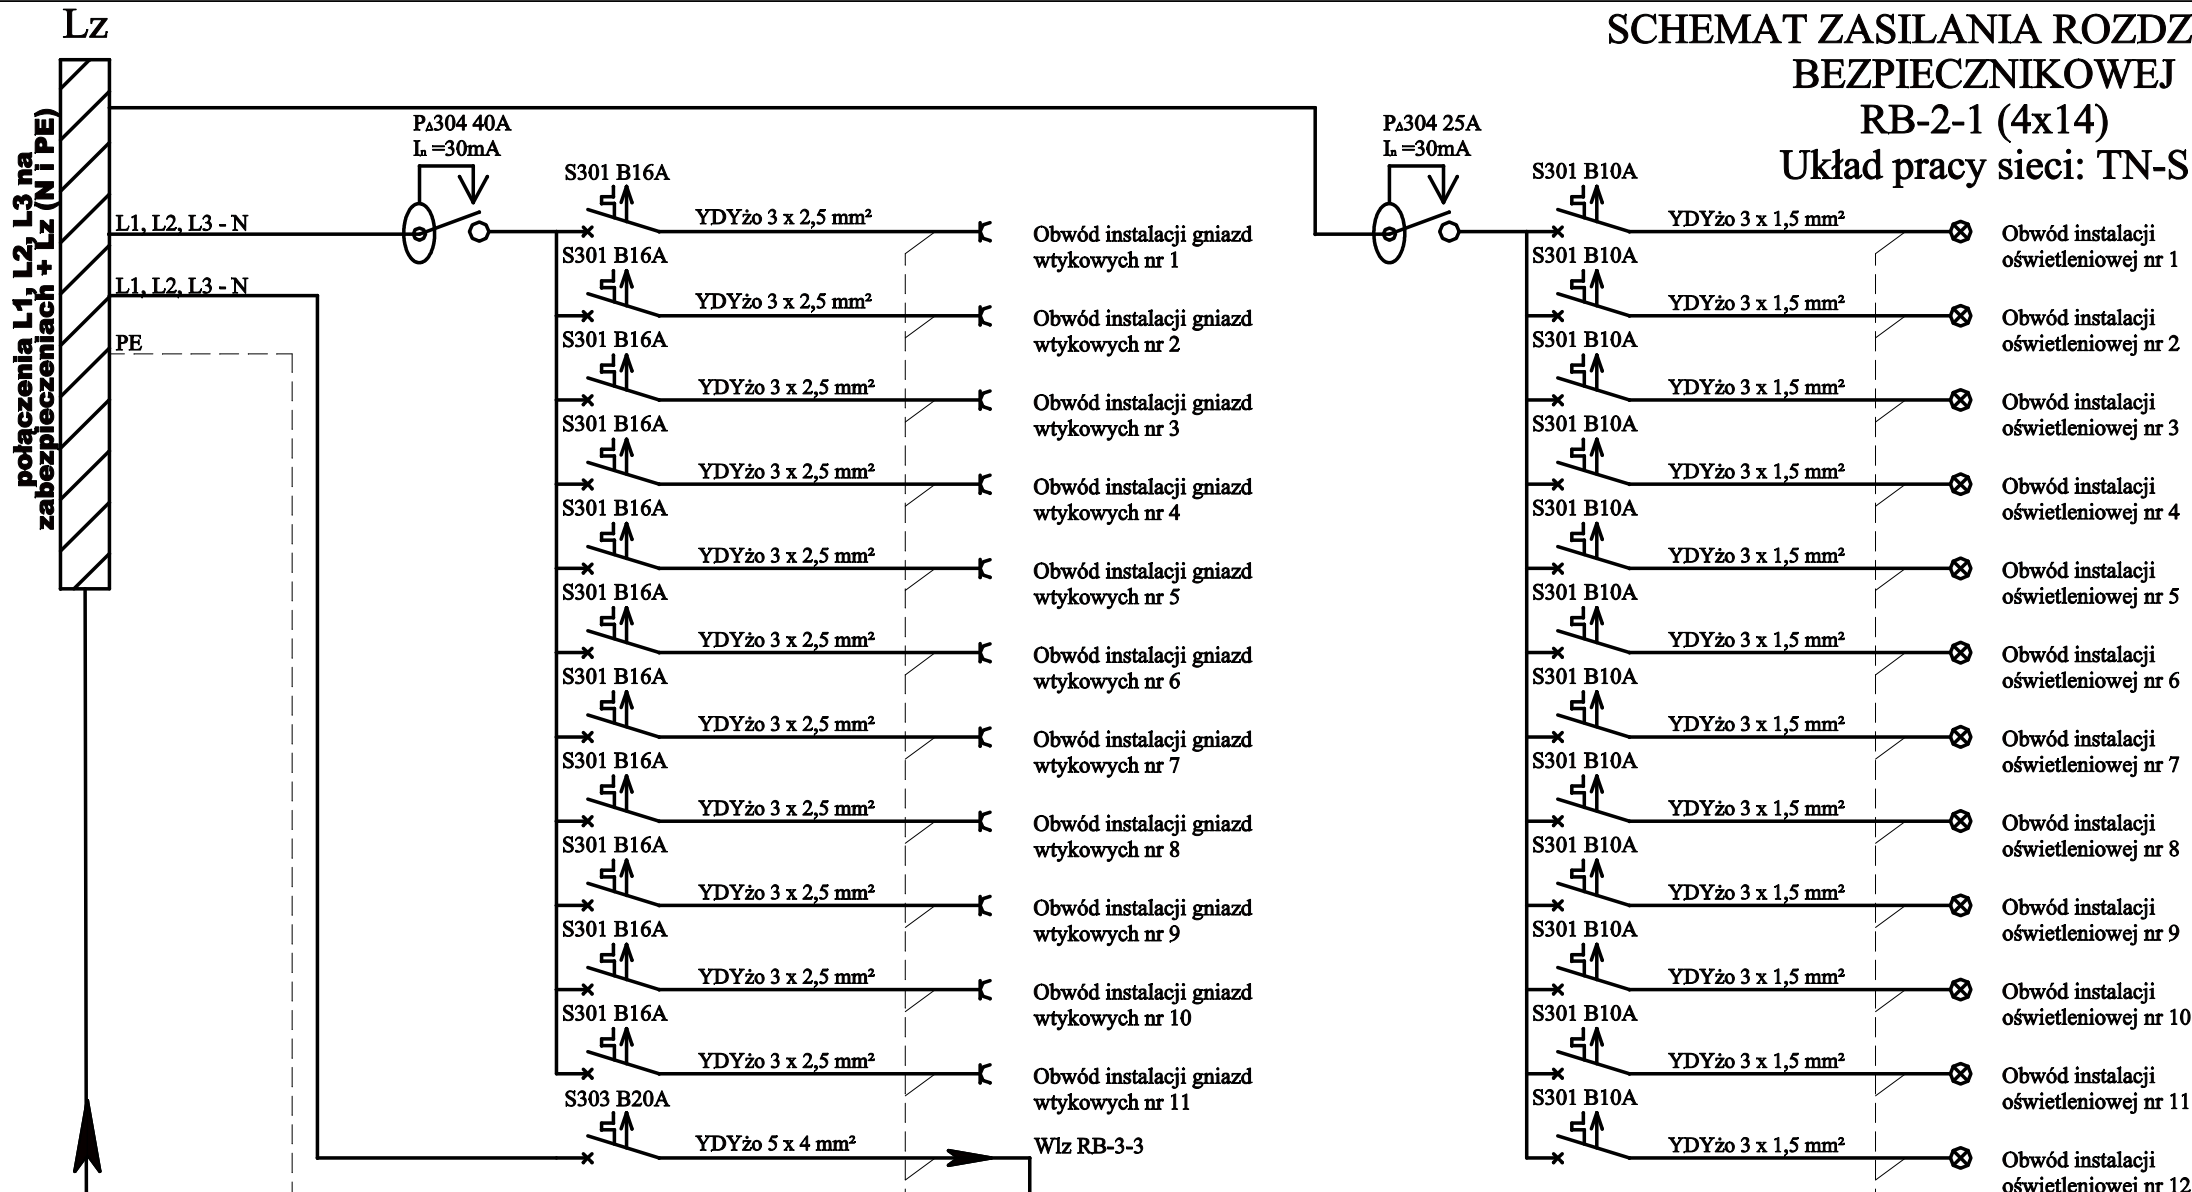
Lz

SCHEMAT ZASILANIA ROZDZ
BEZPIECZNIKOWEJ
RB-2-1 (4x14)
Układ pracy sieci: TN-S

połączenia L1, L2, L3 na zabezpieczeniach + Lz (N i PE)

L1, L2, L3 - N
L1, L2, L3 - N
PE

P$_A$304 40A
I$_n$ =30mA

P$_A$304 25A
I$_n$ =30mA

S301 B16A
YDYżo 3 x 2,5 mm²
Obwód instalacji gniazd wtykowych nr 1
S301 B16A
YDYżo 3 x 2,5 mm²
Obwód instalacji gniazd wtykowych nr 2
S301 B16A
YDYżo 3 x 2,5 mm²
Obwód instalacji gniazd wtykowych nr 3
S301 B16A
YDYżo 3 x 2,5 mm²
Obwód instalacji gniazd wtykowych nr 4
S301 B16A
YDYżo 3 x 2,5 mm²
Obwód instalacji gniazd wtykowych nr 5
S301 B16A
YDYżo 3 x 2,5 mm²
Obwód instalacji gniazd wtykowych nr 6
S301 B16A
YDYżo 3 x 2,5 mm²
Obwód instalacji gniazd wtykowych nr 7
S301 B16A
YDYżo 3 x 2,5 mm²
Obwód instalacji gniazd wtykowych nr 8
S301 B16A
YDYżo 3 x 2,5 mm²
Obwód instalacji gniazd wtykowych nr 9
S301 B16A
YDYżo 3 x 2,5 mm²
Obwód instalacji gniazd wtykowych nr 10
S301 B16A
YDYżo 3 x 2,5 mm²
Obwód instalacji gniazd wtykowych nr 11
S303 B20A
YDYżo 5 x 4 mm²
Wlz RB-3-3

S301 B10A
YDYżo 3 x 1,5 mm²
Obwód instalacji oświetleniowej nr 1
S301 B10A
YDYżo 3 x 1,5 mm²
Obwód instalacji oświetleniowej nr 2
S301 B10A
YDYżo 3 x 1,5 mm²
Obwód instalacji oświetleniowej nr 3
S301 B10A
YDYżo 3 x 1,5 mm²
Obwód instalacji oświetleniowej nr 4
S301 B10A
YDYżo 3 x 1,5 mm²
Obwód instalacji oświetleniowej nr 5
S301 B10A
YDYżo 3 x 1,5 mm²
Obwód instalacji oświetleniowej nr 6
S301 B10A
YDYżo 3 x 1,5 mm²
Obwód instalacji oświetleniowej nr 7
S301 B10A
YDYżo 3 x 1,5 mm²
Obwód instalacji oświetleniowej nr 8
S301 B10A
YDYżo 3 x 1,5 mm²
Obwód instalacji oświetleniowej nr 9
S301 B10A
YDYżo 3 x 1,5 mm²
Obwód instalacji oświetleniowej nr 10
S301 B10A
YDYżo 3 x 1,5 mm²
Obwód instalacji oświetleniowej nr 11
S301 B10A
YDYżo 3 x 1,5 mm²
Obwód instalacji oświetleniowej nr 12